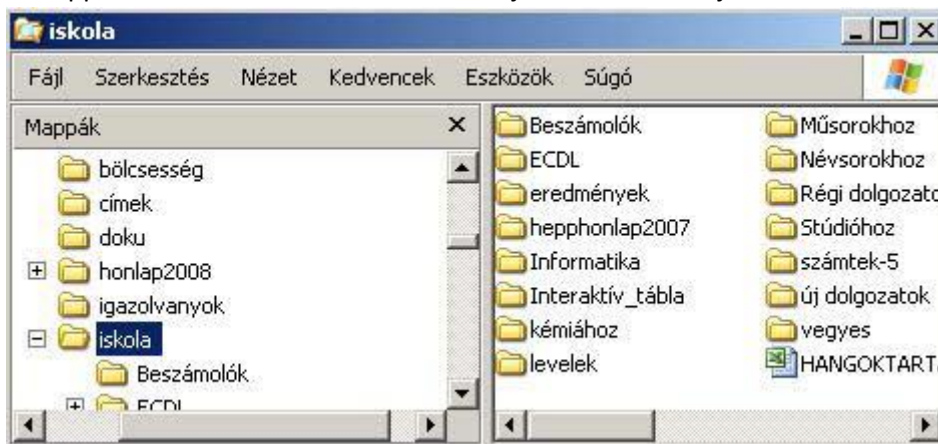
iskola

Fájl Szerkesztés Nézet Kedvencek Eszközök Súgó

Mappák ×

bölcsesség
címek
doku
honlap2008
igazolvanyok
iskola
Beszámolók
ECDL

Beszámolók
ECDL
eredmények
hepphonlap2007
Informatika
Interaktív_tábla
kémiához
levelek
Műsorokhoz
Névsorokhoz
Régi dolgozato
Stúdióhoz
számtek-5
új dolgozatok
vegyes
HANGOKTART